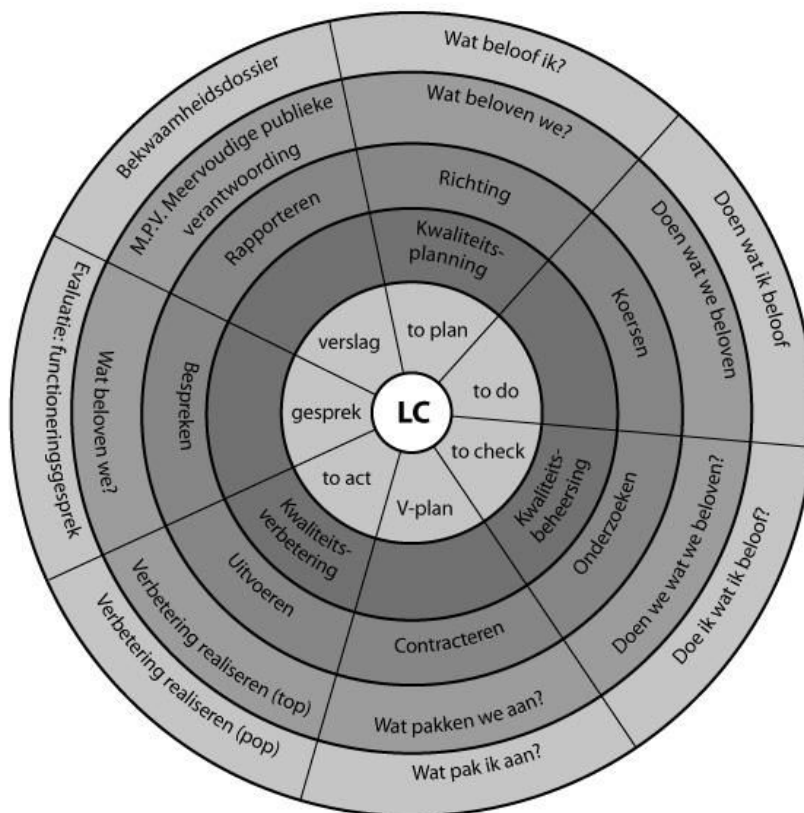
Bekwaamheidsdossier
Wat beloof ik?
M.P.V. Meervoudige publieke verantwoording
Wat beloven we?
Rapporteren
Richting
Kwaliteits-planning
Doen wat ik beloof
Doen wat we beloven
Koersen
verslag
to plan
to do
LC
gesprek
to check
to act
V-plan
Evaluatie: functioneringsgesprek
Wat beloven we?
Bespreken
Kwaliteits-verbetering
Kwaliteits-beheersing
Onderzoeken
Uitvoeren
Contracteren
Doen we wat we beloven?
Doe ik wat ik beloof?
Verbetering realiseren (top)
Verbetering realiseren (pop)
Wat pakken we aan?
Wat pak ik aan?